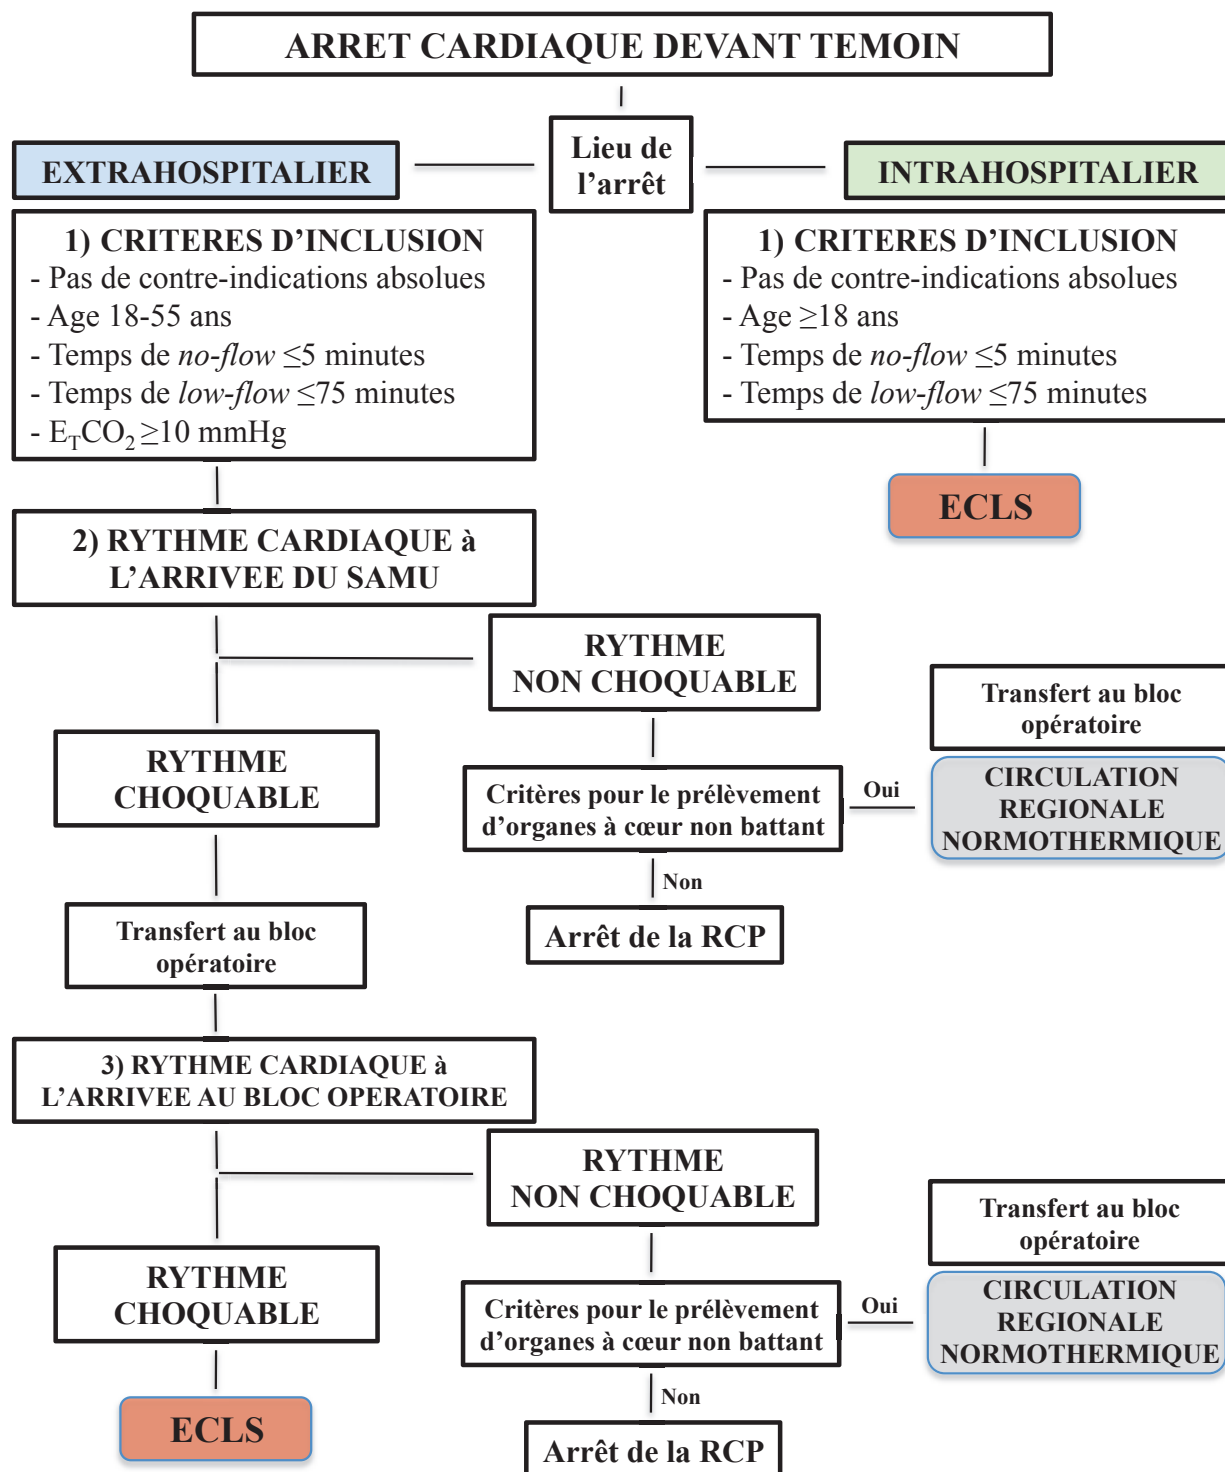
ARRET CARDIAQUE DEVANT TEMOIN

Lieu de l'arrêt

EXTRAHOSPITALIER

INTRAHOSPITALIER

1) CRITERES D'INCLUSION
- Pas de contre-indications absolues
- Age 18-55 ans
- Temps de *no-flow* $\leq$5 minutes
- Temps de *low-flow* $\leq$75 minutes
- $E_TCO_2 \geq$10 mmHg

1) CRITERES D'INCLUSION
- Pas de contre-indications absolues
- Age $\geq$18 ans
- Temps de *no-flow* $\leq$5 minutes
- Temps de *low-flow* $\leq$75 minutes

ECLS

2) RYTHME CARDIAQUE à L'ARRIVEE DU SAMU

RYTHME NON CHOQUABLE

Transfert au bloc opératoire

RYTHME CHOQUABLE

Critères pour le prélèvement d'organes à cœur non battant

Oui

CIRCULATION REGIONALE NORMOTHERMIQUE

Non

Transfert au bloc opératoire

Arrêt de la RCP

3) RYTHME CARDIAQUE à L'ARRIVEE AU BLOC OPERATOIRE

RYTHME NON CHOQUABLE

Transfert au bloc opératoire

RYTHME CHOQUABLE

Critères pour le prélèvement d'organes à cœur non battant

Oui

CIRCULATION REGIONALE NORMOTHERMIQUE

Non

ECLS

Arrêt de la RCP